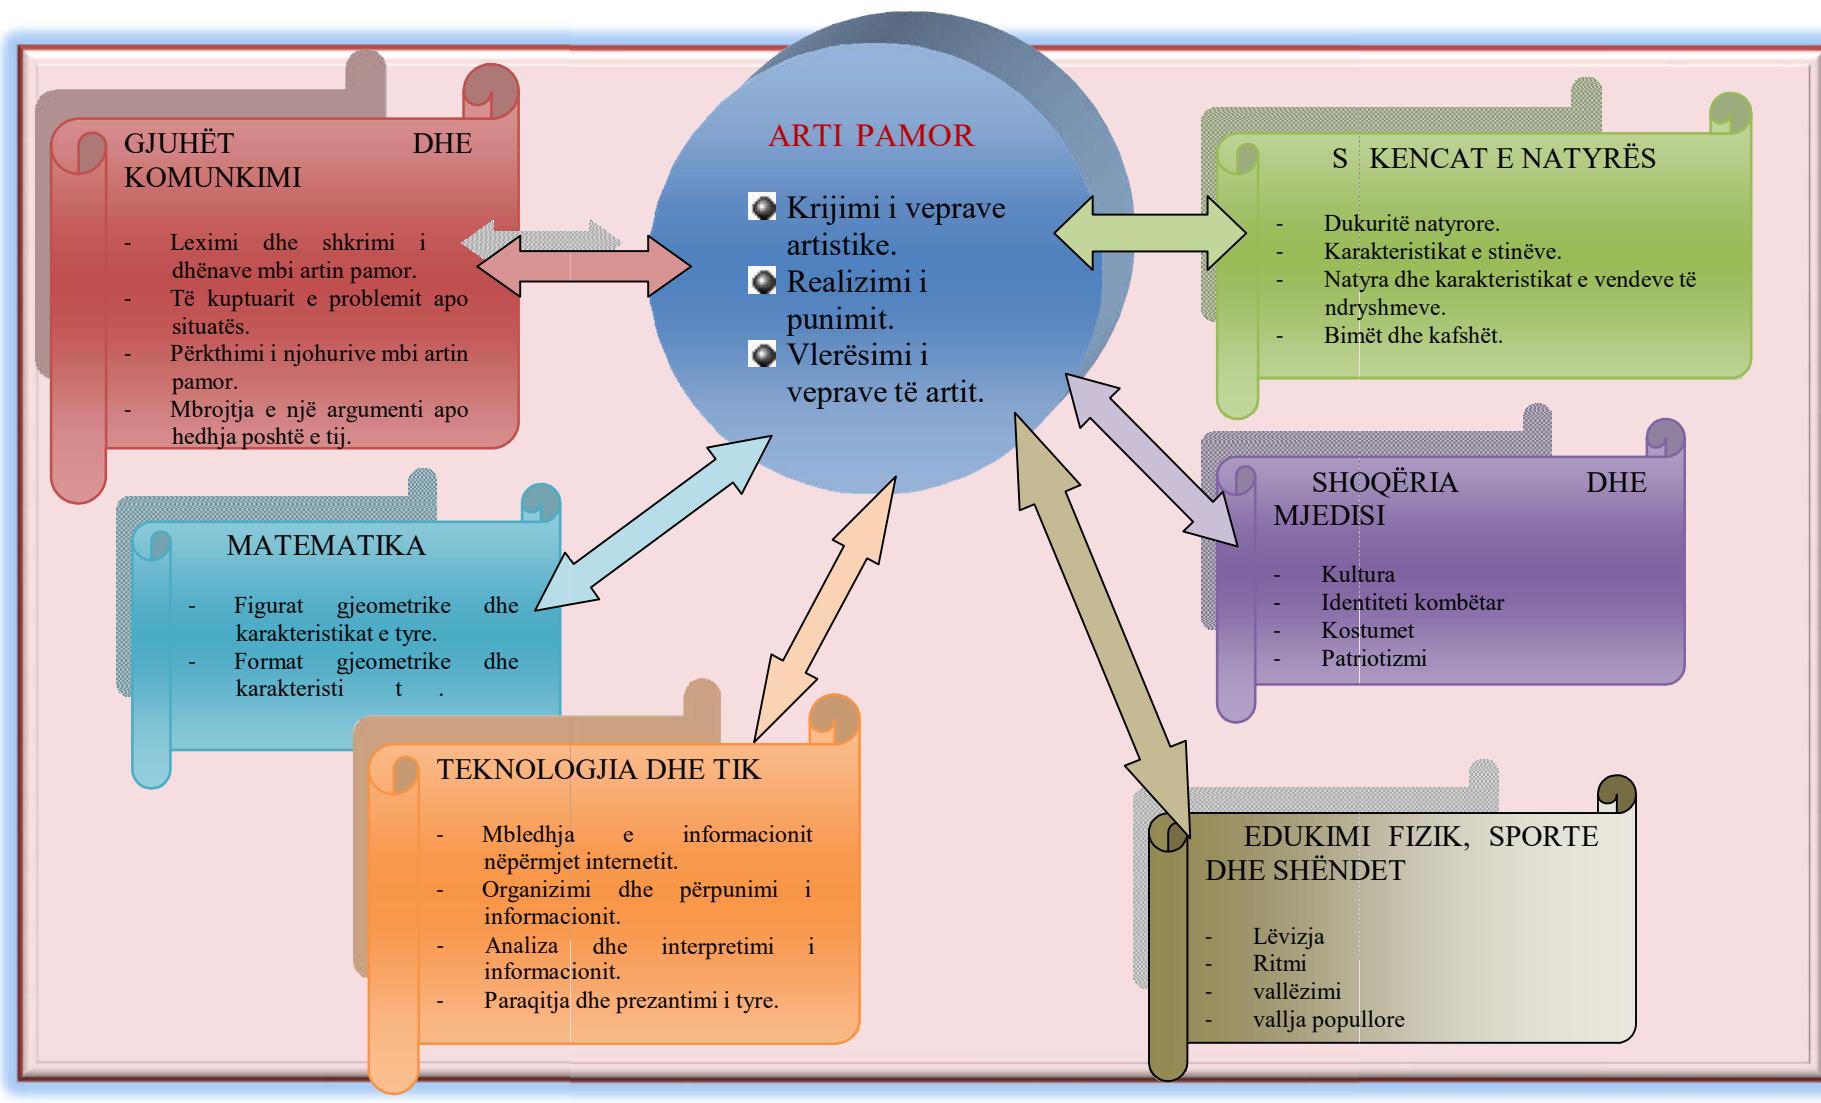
GJUHËT DHE KOMUNKIMI

- Leximi dhe shkrimi i dhënave mbi artin pamor.
- Të kuptuarit e problemit apo situatës.
- Përkthimi i njohurive mbi artin pamor.
- Mbrojtja e një argumenti apo hedhja poshtë e tij.

ARTI PAMOR

Krijimi i veprave artistike.
Realizimi i punimit.
Vlerësimi i veprave të artit.

S KENCAT E NATYRËS

- Dukuritë natyrore.
- Karakteristikat e stinëve.
- Natyra dhe karakteristikat e vendeve të ndryshmeve.
- Bimët dhe kafshët.

MATEMATIKA

- Figurat gjeometrike dhe karakteristikat e tyre.
- Format gjeometrike dhe karakteristi t .

SHOQËRIA DHE MJEDISI

- Kultura
- Identiteti kombëtar
- Kostumet
- Patriotizmi

TEKNOLOGJIA DHE TIK

- Mbledhja e informacionit nëpërmjet internetit.
- Organizimi dhe përpunimi i informacionit.
- Analiza dhe interpretimi i informacionit.
- Paraqitja dhe prezantimi i tyre.

EDUKIMI FIZIK, SPORTE DHE SHËNDET

- Lëvizja
- Ritmi
- vallëzimi
- vallja popullore